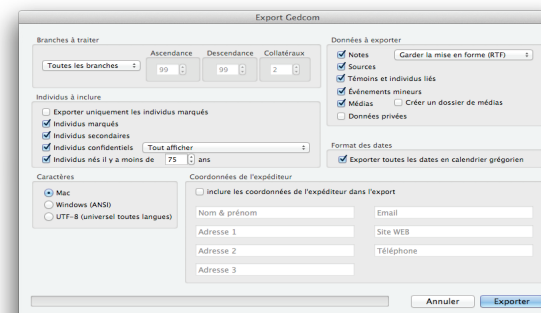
Export Gedcom

Branches à traiter
Ascendance Descendance Collatéraux
Toutes les branches 99 99 2

Individus à inclure
Exporter uniquement les individus marqués
Individus marqués
Individus secondaires
Individus confidentiels Tout afficher
Individus nés il y a moins de 75 ans

Données à exporter
Notes Garder la mise en forme (RTF)
Sources
Témoins et individus liés
Événements mineurs
Médias Créer un dossier de médias
Données privées

Format des dates
Exporter toutes les dates en calendrier grégorien

Caractères
Mac
Windows (ANSI)
UTF-8 (universel toutes langues)

Coordonnées de l'expéditeur
inclure les coordonnées de l'expéditeur dans l'export
Nom & prénom
Email
Adresse 1
Site WEB
Adresse 2
Téléphone
Adresse 3

Annuler Exporter